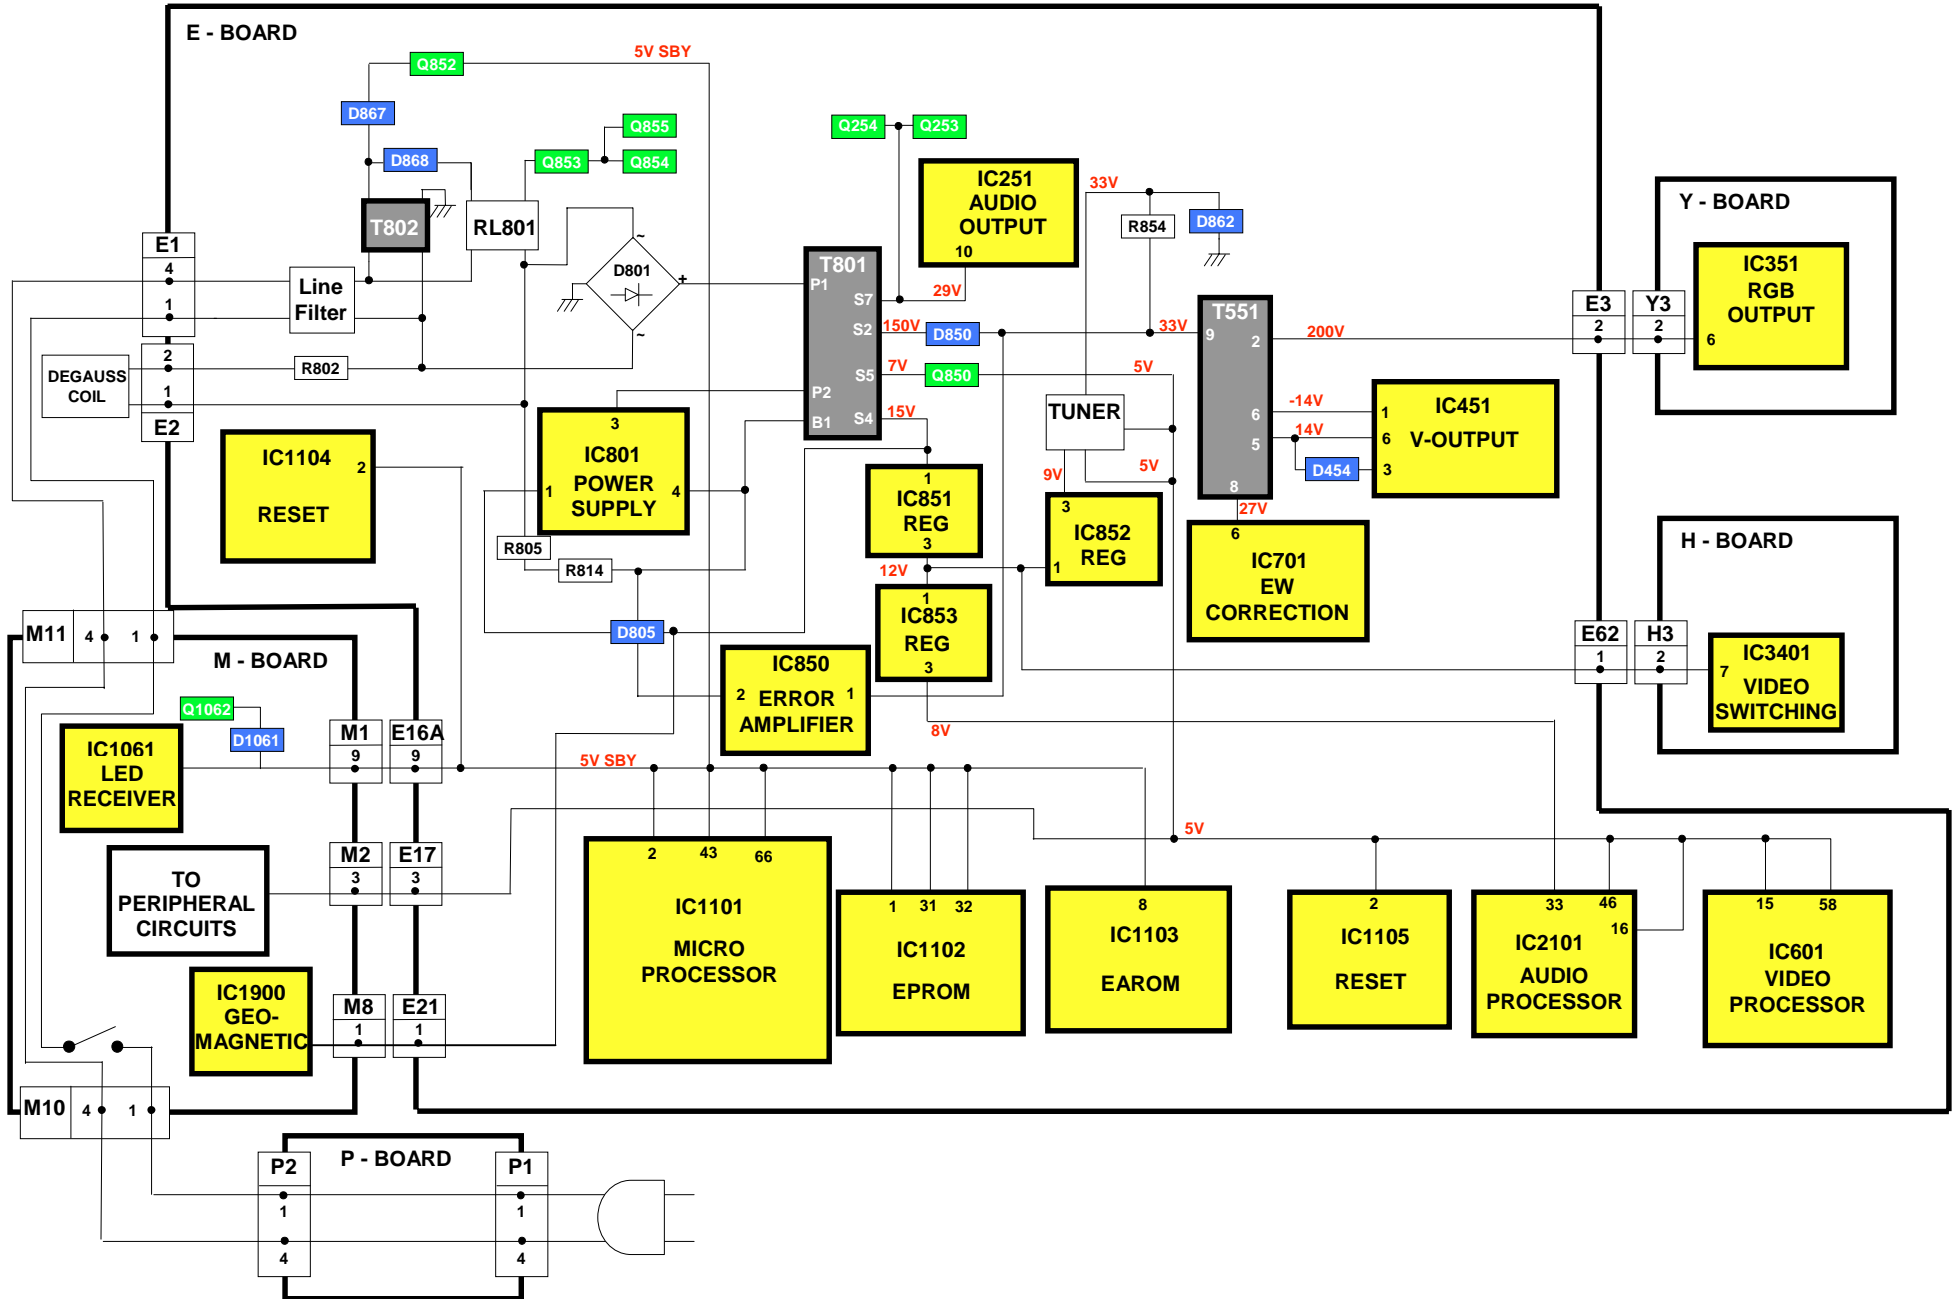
E - BOARD

Q852
5V SBY
D867
Q855
D868
Q853
Q854
Q254
Q253
T802
RL801
IC251
AUDIO
OUTPUT
10
33V
R854
D862
Y - BOARD
E1
4
1
Line
Filter
D801
T801
P1
S7
29V
IC351
RGB
OUTPUT
6
S2
150V
D850
33V
T551
9
2
200V
E3
2
Y3
2
DEGAUSS
COIL
2
1
R802
7V
Q850
5V
E2
S5
P2
TUNER
15V
B1
S4
-14V
6
IC451
1
V-OUTPUT
6
14V
3
D454
5
IC1104
RESET
2
3
IC801
POWER
SUPPLY
1
4
1
IC851
REG
3
9V
5V
3
IC852
REG
1
8
27V
6
IC701
EW
CORRECTION
H - BOARD
R805
R814
12V
1
IC853
REG
3
M11
4
1
D805
E62
1
H3
2
IC3401
7
VIDEO
SWITCHING
M - BOARD
IC850
2 ERROR 1
AMPLIFIER
Q1062
D1061
IC1061
LED
RECEIVER
M1
9
E16A
9
8V
5V SBY
5V
TO
PERIPHERAL
CIRCUITS
M2
3
E17
3
2
43
66
IC1101
MICRO
PROCESSOR
1
31
32
IC1102
EPROM
8
IC1103
EAROM
2
IC1105
RESET
33
46
16
IC2101
AUDIO
PROCESSOR
15
58
IC601
VIDEO
PROCESSOR
IC1900
GEO-
MAGNETIC
M8
1
E21
1
M10
4
1
P2
P - BOARD
P1
1
4
1
4